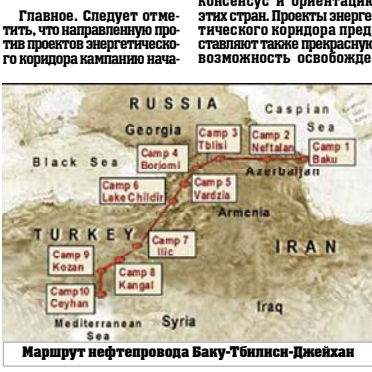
Главное. Следует отметить, что направленную против проектов энергетического коридора кампанию нача-

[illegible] консенсус и ориентацию этих стран. Проекты энерге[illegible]тического коридора пред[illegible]ставляют также прекрасную возможность освобожде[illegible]

RUSSIA
Caspian Sea
Georgia
Camp 3 Tbilisi
Camp 2 Neftalan
Camp 1 Baku
Camp 4 Borjomi
Black Sea
Azerbaijan
Camp 6 Lake Childir
Camp 5 Vardzia
Armenia
TURKEY
Camp 7 Ilic
IRAN
Camp 9 Kozan
Camp 8 Kangal
Camp 10 Ceyhan
Iraq
Mediterranean Sea
Syria

Маршрут нефтепровода Баку-Тбилиси-Джейхан